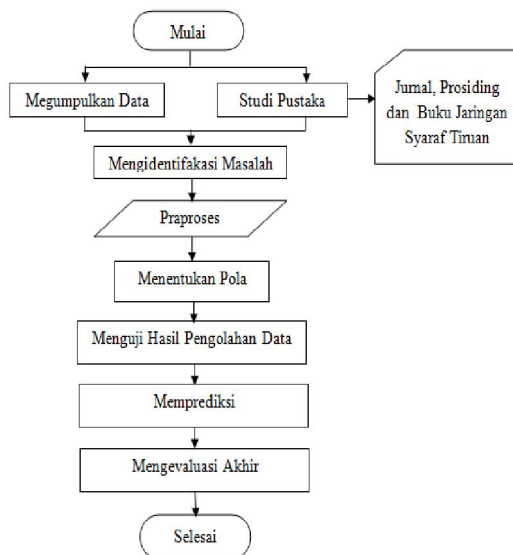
Mulai

Megumpulkan Data

Studi Pustaka

Jurnal, Prosiding dan Buku Jaringan Syaraf Tiruan

Mengidentifakasi Masalah

Praproses

Menentukan Pola

Menguji Hasil Pengolahan Data

Memprediksi

Mengevaluasi Akhir

Selesai